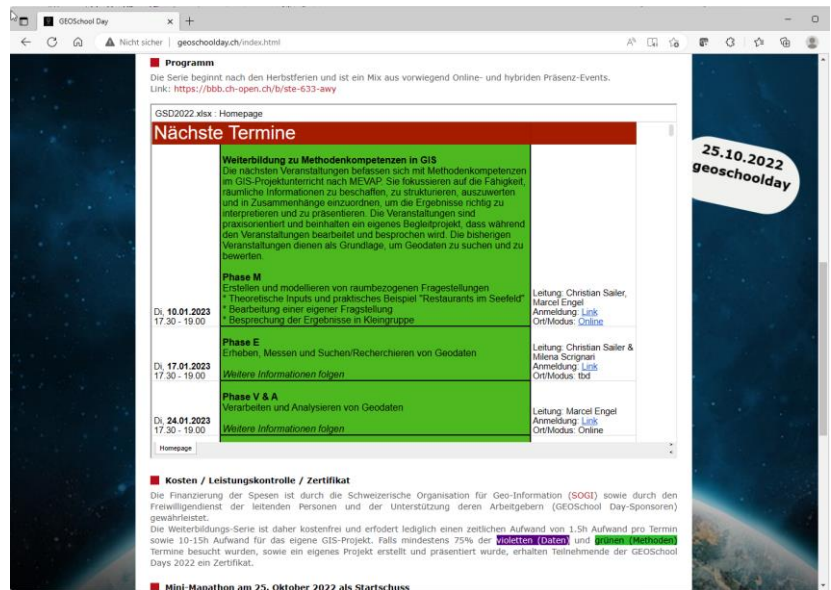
GEOSchool Day × +

Nicht sicher | geoschoolday.ch/index.html

Programm
Die Serie beginnt nach den Herbstferien und ist ein Mix aus vorwiegend Online- und hybriden Präsenz-Events.
Link: https://bbb.ch-open.ch/b/ste-633-awy

GSD2022.xlsx : Homepage

Nächste Termine

| | | |
|---|---|---|
| | **Weiterbildung zu Methodenkompetenzen in GIS** Die nächsten Veranstaltungen befassen sich mit Methodenkompetenzen im GIS-Projektunterricht nach MEVAP. Sie fokussieren auf die Fähigkeit, räumliche Informationen zu beschaffen, zu strukturieren, auszuwerten und in Zusammenhänge einzuordnen, um die Ergebnisse richtig zu interpretieren und zu präsentieren. Die Veranstaltungen sind praxisorientiert und beinhalten ein eigenes Begleitprojekt, das während den Veranstaltungen bearbeitet und besprochen wird. Die bisherigen Veranstaltungen dienen als Grundlage, um Geodaten zu suchen und zu bewerten. | |
| Di, **10.01.2023** 17.30 - 19.00 | **Phase M** Erstellen und modellieren von raumbezogenen Fragestellungen * Theoretische Inputs und praktisches Beispiel "Restaurants im Seefeld" * Bearbeitung einer eigener Fragestellung * Besprechung der Ergebnisse in Kleingruppe | Leitung: Christian Sailer, Marcel Engel Anmeldung: Link Ort/Modus: Online |
| Di, **17.01.2023** 17.30 - 19.00 | **Phase E** Erheben, Messen und Suchen/Recherchieren von Geodaten Weitere Informationen folgen | Leitung: Christian Sailer & Milena Scrignari Anmeldung: Link Ort/Modus: tbd |
| Di, **24.01.2023** 17.30 - 19.00 | **Phase V & A** Verarbeiten und Analysieren von Geodaten Weitere Informationen folgen | Leitung: Marcel Engel Anmeldung: Link Ort/Modus: Online |

Homepage

25.10.2022
geoschoolday

Kosten / Leistungskontrolle / Zertifikat
Die Finanzierung der Spesen ist durch die Schweizerische Organisation für Geo-Information (SOGI) sowie durch den Freiwilligendienst der leitenden Personen und der Unterstützung deren Arbeitgebern (GEOSchool Day-Sponsoren) gewährleistet.
Die Weiterbildungs-Serie ist daher kostenfrei und erfodert lediglich einen zeitlichen Aufwand von 1.5h Aufwand pro Termin sowie 10-15h Aufwand für das eigene GIS-Projekt. Falls mindestens 75% der violetten (Daten) und grünen (Methoden) Termine besucht wurden, sowie ein eigenes Projekt erstellt und präsentiert wurde, erhalten Teilnehmende der GEOSchool Days 2022 ein Zertifikat.

Mini-Mapathon am 25. Oktober 2022 als Startschuss